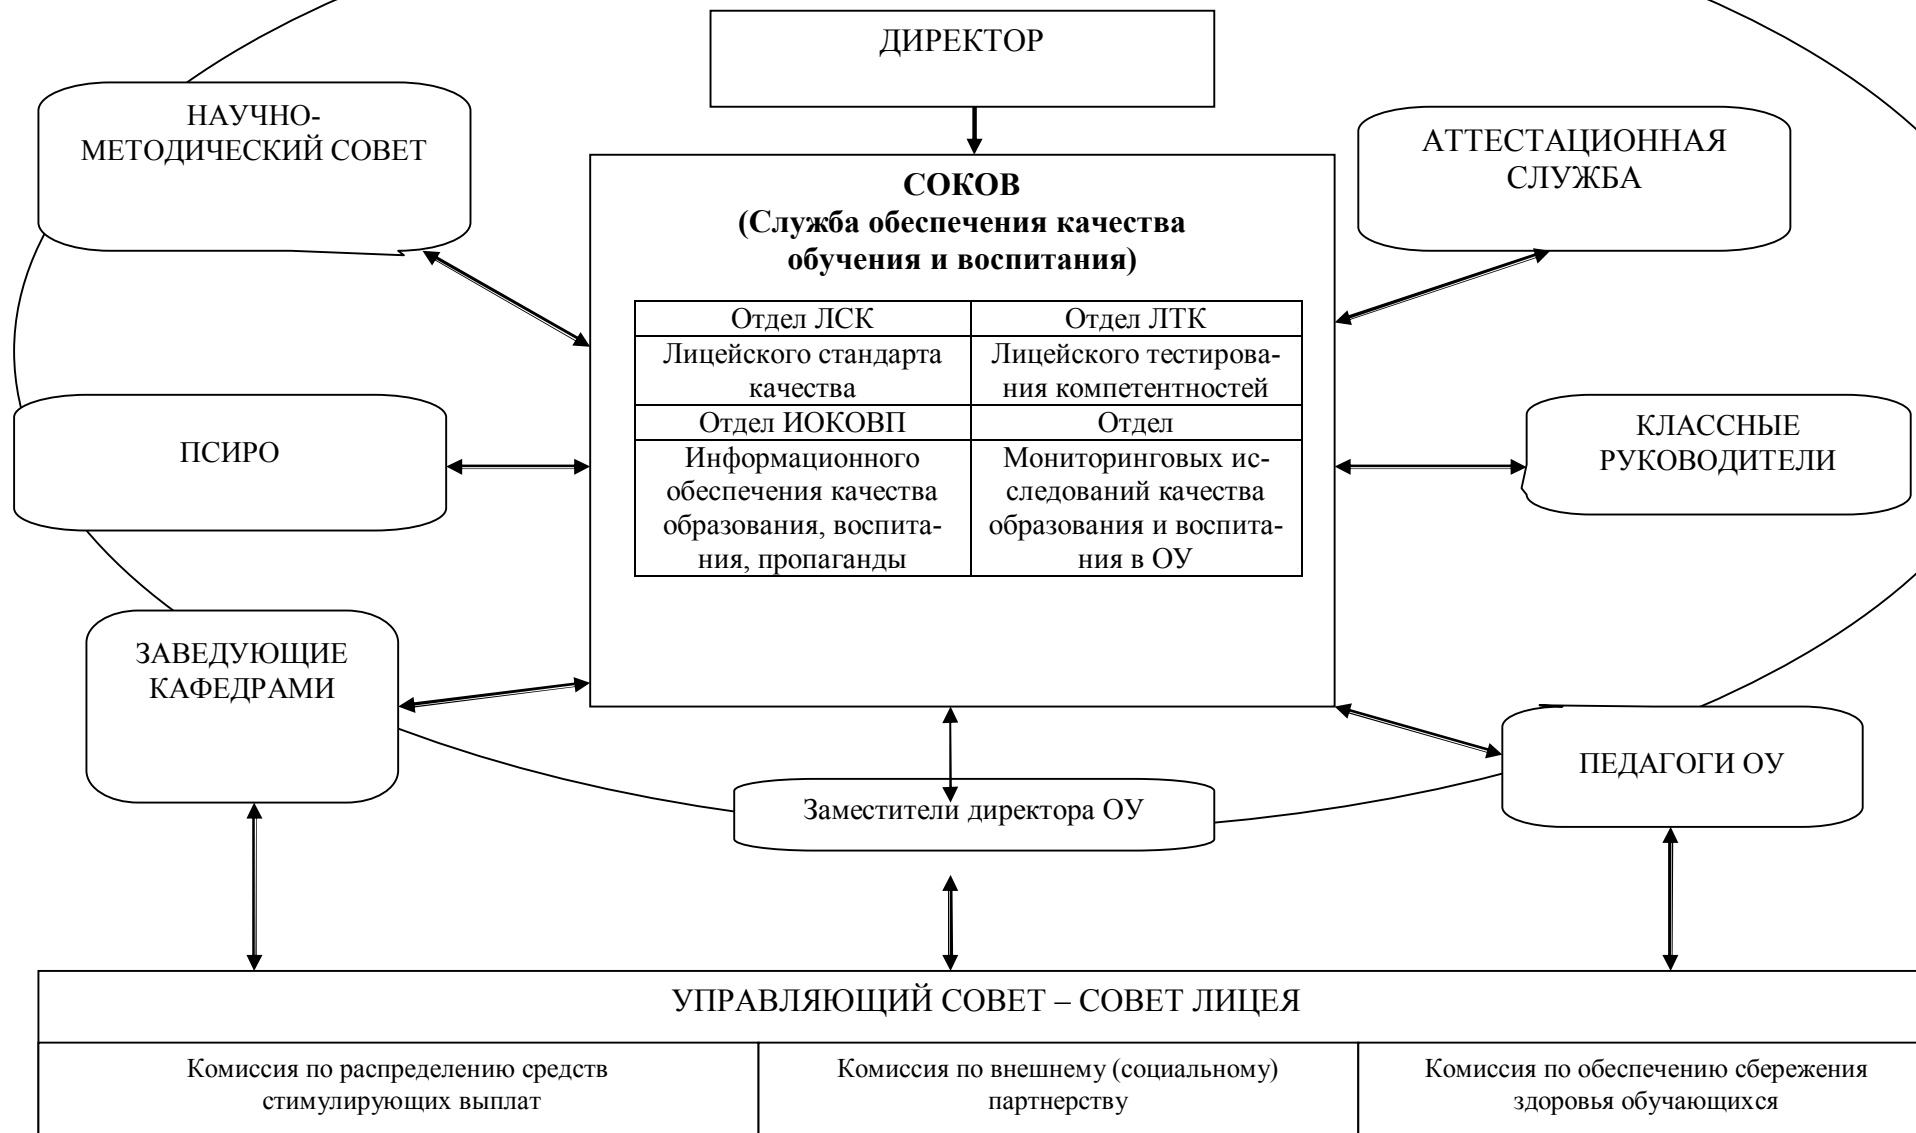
ДИРЕКТОР

НАУЧНО-МЕТОДИЧЕСКИЙ СОВЕТ

АТТЕСТАЦИОННАЯ СЛУЖБА

**СОКОВ**
**(Служба обеспечения качества обучения и воспитания)**

| Отдел ЛСК | Отдел ЛТК |
|---|---|
| Лицейского стандарта качества | Лицейского тестирования компетентностей |
| Отдел ИОКОВП | Отдел |
| Информационного обеспечения качества образования, воспитания, пропаганды | Мониторинговых исследований качества образования и воспитания в ОУ |

ПСИРО

КЛАССНЫЕ РУКОВОДИТЕЛИ

ЗАВЕДУЮЩИЕ КАФЕДРАМИ

ПЕДАГОГИ ОУ

Заместители директора ОУ

УПРАВЛЯЮЩИЙ СОВЕТ – СОВЕТ ЛИЦЕЯ

| Комиссия по распределению средств стимулирующих выплат | Комиссия по внешнему (социальному) партнерству | Комиссия по обеспечению сбережения здоровья обучающихся |
|---|---|---|